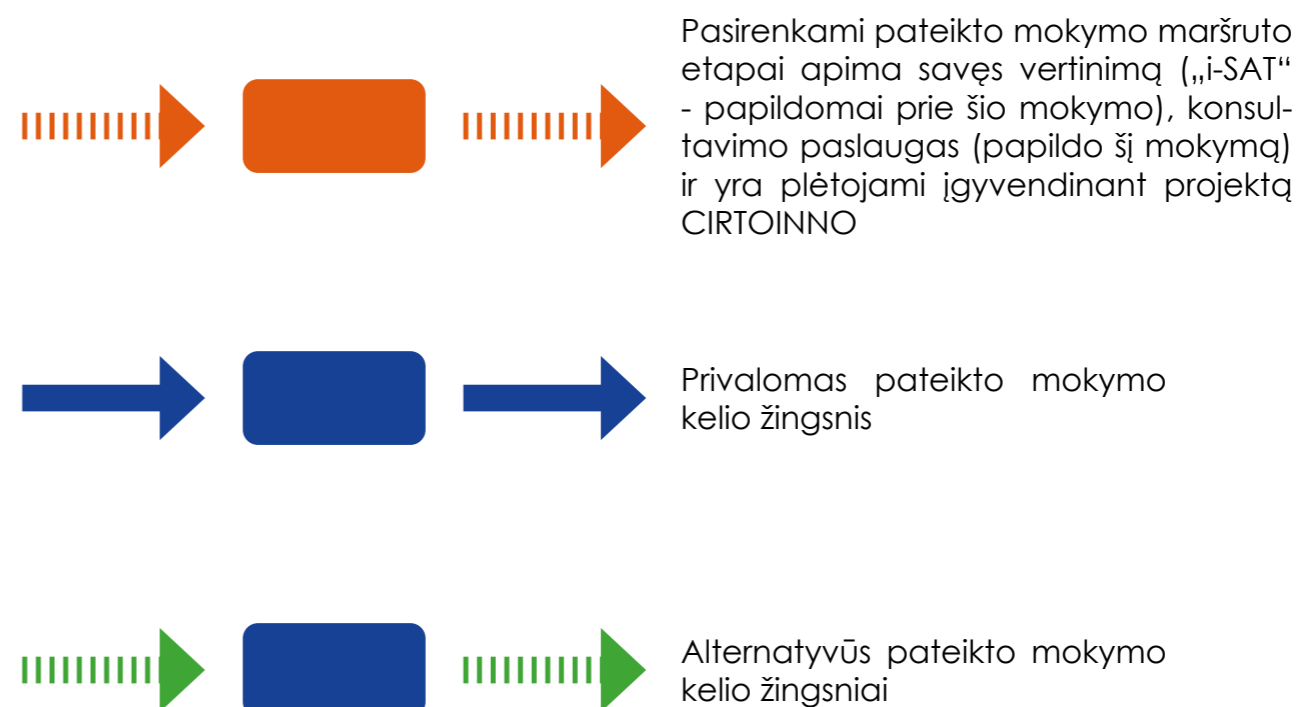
Pasirenkami pateikto mokymo maršruto etapai apima savęs vertinimą („i-SAT“ - papildomai prie šio mokymo), konsultavimo paslaugas (papildo šį mokymą) ir yra plėtojami įgyvendinant projektą CIRTOINNO

Privalomas pateikto mokymo kelio žingsnis

Alternatyvūs pateikto mokymo kelio žingsniai